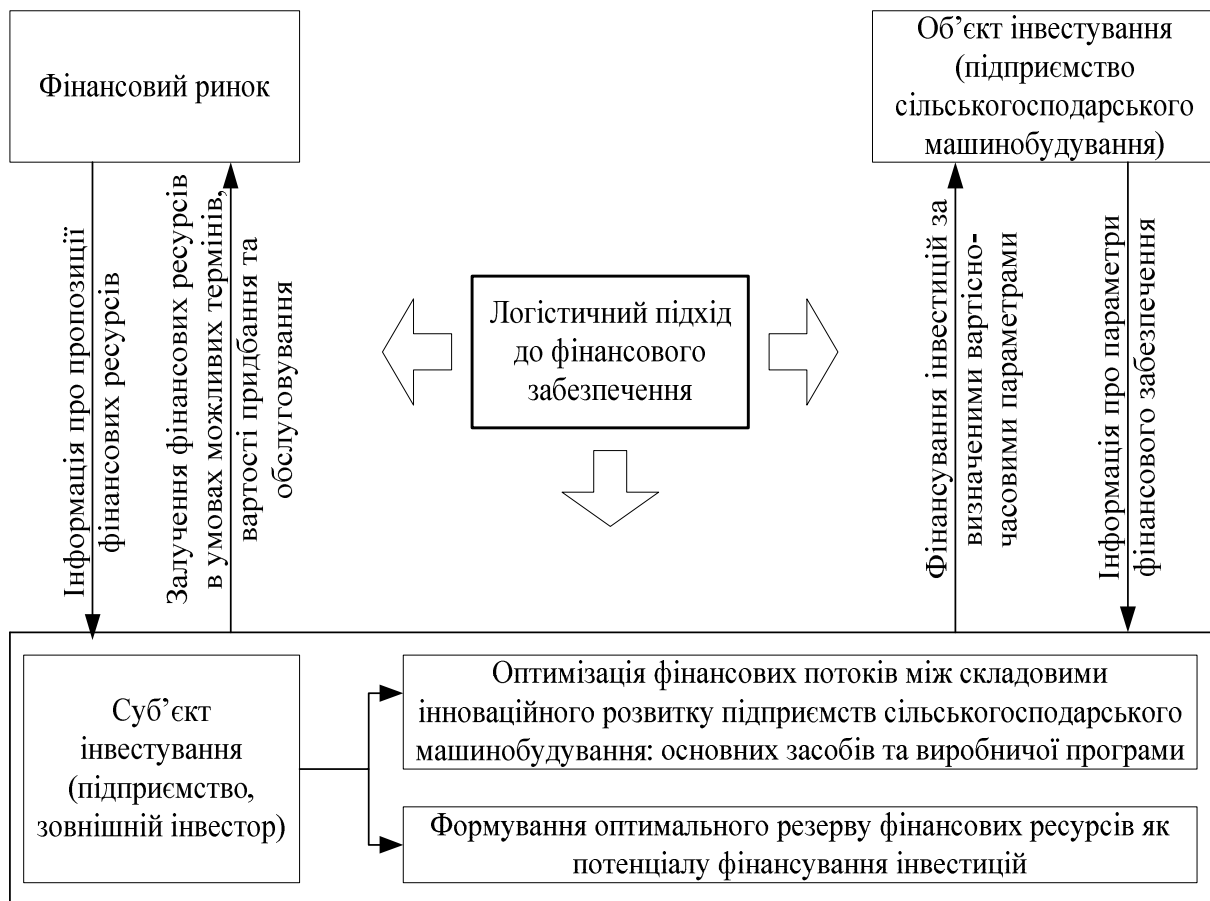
Фінансовий ринок

Об’єкт інвестування (підприємство сільськогосподарського машинобудування)

Інформація про пропозиції фінансових ресурсів

Залучення фінансових ресурсів в умовах можливих термінів, вартості придбання та обслуговування

Логістичний підхід до фінансового забезпечення

Фінансування інвестицій за визначеними вартісно-часовими параметрами

Інформація про параметри фінансового забезпечення

Суб’єкт інвестування (підприємство, зовнішній інвестор)

Оптимізація фінансових потоків між складовими інноваційного розвитку підприємств сільськогосподарського машинобудування: основних засобів та виробничої програми

Формування оптимального резерву фінансових ресурсів як потенціалу фінансування інвестицій